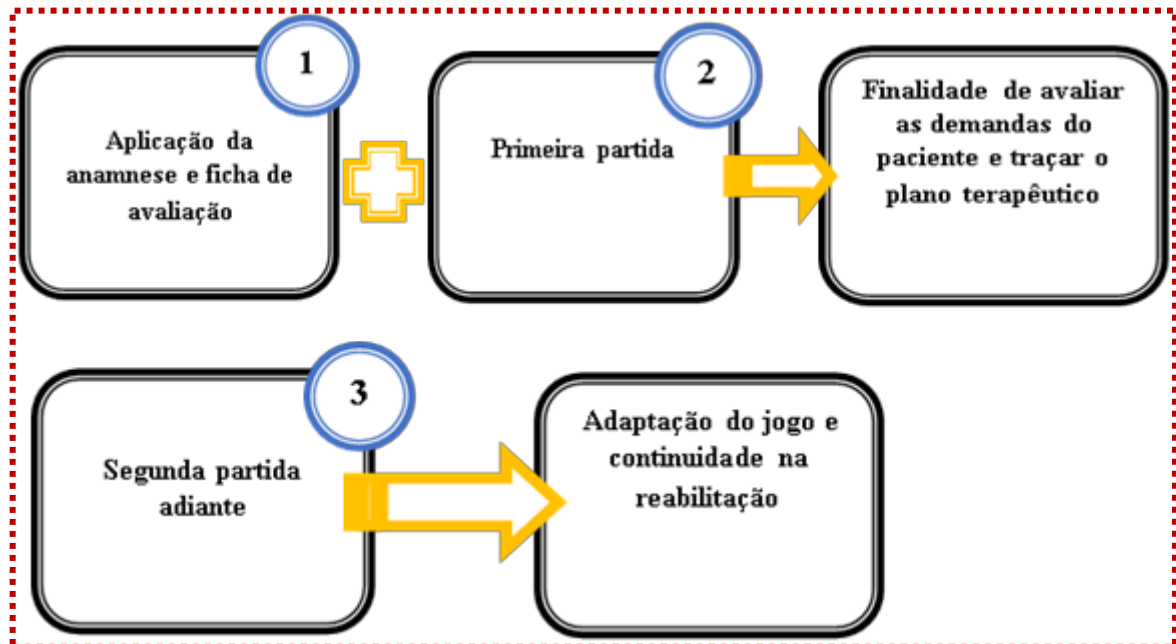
1

Aplicação da anamnese e ficha de avaliação

2

Primeira partida

Finalidade de avaliar as demandas do paciente e traçar o plano terapêutico

3

Segunda partida adiante

Adaptação do jogo e continuidade na reabilitação